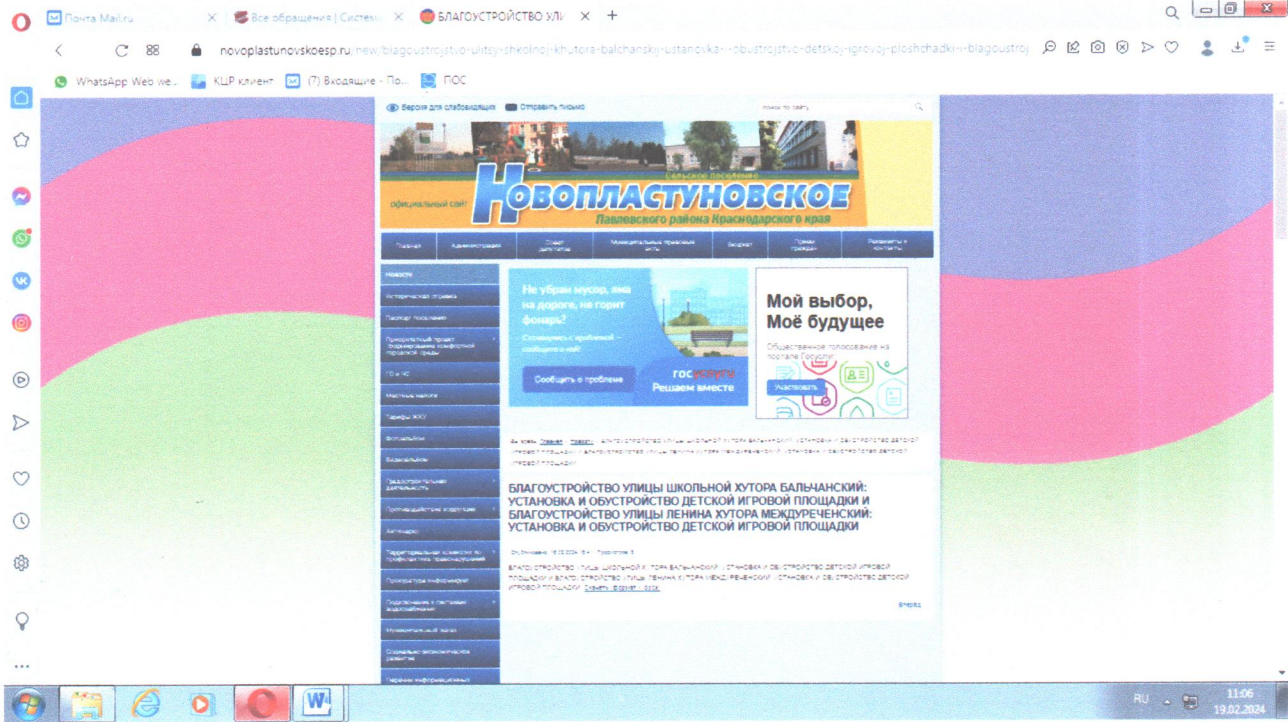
Почта Mail.ru × Все обращения | Систем × БЛАГОУСТРОЙСТВО УЛ ×

novoplastunovskoesp.ru/new/blagoustrojstvo-ulitsy-shkolnoj-khutora-balchanskij-ustanovka-i-obustrojstvo-detskoj-igrovoj-ploshchadki-i-blagoustroj

WhatsApp Web we... КЦР клиент (7) Входящие - По... ПОС

Версия для слабовидящих Отправить письмо

официальный сайт

Сельское поселение
Новопластуновское
Павловского района Краснодарского края

Главная | Администрация | Совет депутатов | Муниципальные правовые акты | Бюджет | Прием граждан | Реквизиты и контакты

Новости
Историческая справка
Паспорт поселения
Приоритетный проект Формирование комфортной городской среды
ГО и ЧС
Местные налоги
Тарифы ЖКУ
Фотоальбом
Видеоальбом
Градостроительная деятельность
Противодействие коррупции
Антинарко
Территориальная комиссия по профилактике правонарушений
Прокуратура информирует
Подключение к сетям водоснабжения
Муниципальный заказ
Социально-экономическое развитие
Перечень информационных

Не убран мусор, яма на дороге, не горит фонарь?
Столкнулись с проблемой — сообщите о ней!
Сообщить о проблеме
госуслуги Решаем вместе

Мой выбор, Моё будущее
Общественное голосование на портале Госуслуг
Участвовать

Вы здесь: Главная / Новости / Благоустройство улицы Школьной хутора Бальчанский: установка и обустройство детской игровой площадки и благоустройство улицы Ленина хутора Междуреченский: установка и обустройство детской игровой площадки

БЛАГОУСТРОЙСТВО УЛИЦЫ ШКОЛЬНОЙ ХУТОРА БАЛЬЧАНСКИЙ: УСТАНОВКА И ОБУСТРОЙСТВО ДЕТСКОЙ ИГРОВОЙ ПЛОЩАДКИ И БЛАГОУСТРОЙСТВО УЛИЦЫ ЛЕНИНА ХУТОРА МЕЖДУРЕЧЕНСКИЙ: УСТАНОВКА И ОБУСТРОЙСТВО ДЕТСКОЙ ИГРОВОЙ ПЛОЩАДКИ

Опубликовано 19.02.2024 Просмотров: 5

БЛАГОУСТРОЙСТВО УЛИЦЫ ШКОЛЬНОЙ ХУТОРА БАЛЬЧАНСКИЙ: УСТАНОВКА И ОБУСТРОЙСТВО ДЕТСКОЙ ИГРОВОЙ ПЛОЩАДКИ И БЛАГОУСТРОЙСТВО УЛИЦЫ ЛЕНИНА ХУТОРА МЕЖДУРЕЧЕНСКИЙ: УСТАНОВКА И ОБУСТРОЙСТВО ДЕТСКОЙ ИГРОВОЙ ПЛОЩАДКИ Скачать (формат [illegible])

Вперёд

RU 11:06 19.02.2024